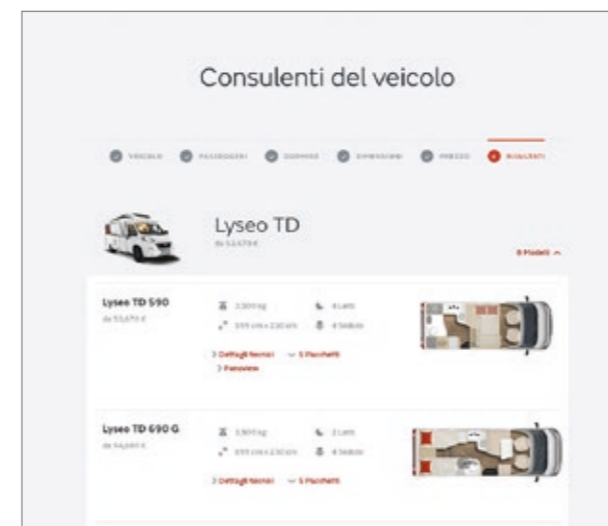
Consulenti del veicolo

VEICOLO PASSEGGERI DORMIRE DIMENSIONI PREZZO RISULTATI

Lyseo TD

da 53.670 €

8 Modelli ^

Lyseo TD 590

da 53.670 €

3.500 kg

4 Letti

599 cm x 230 cm

4 Sedute

> Dettagli tecnici ⌄ 5 Pacchetti

> Panoview

Lyseo TD 690 G

da 54.880 €

3.500 kg

3 Letti

699 cm x 230 cm

4 Sedute

> Dettagli tecnici ⌄ 5 Pacchetti